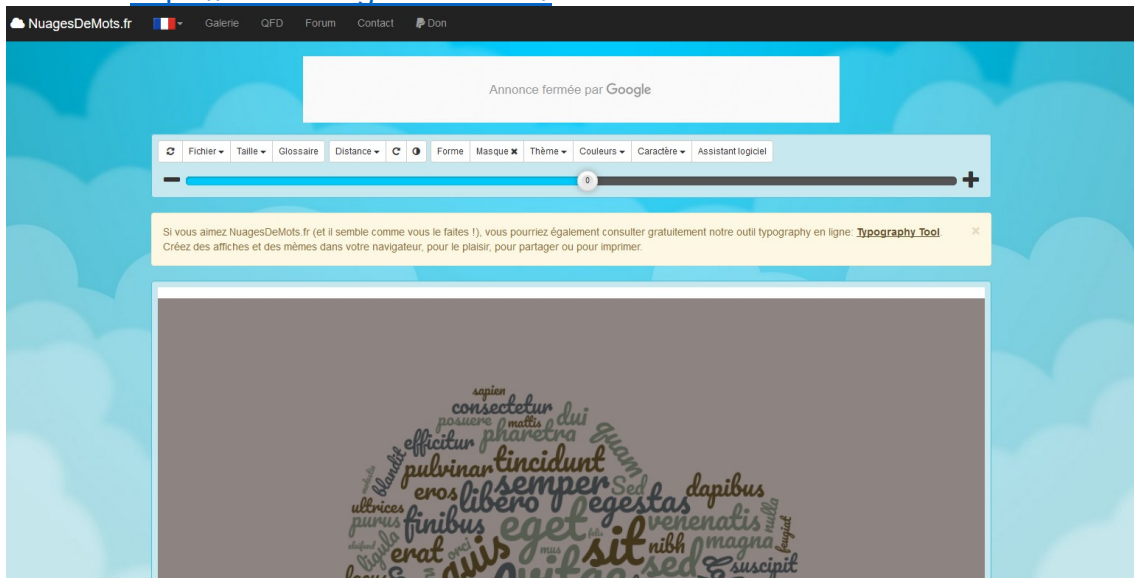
NuagesDeMots.fr Galerie QFD Forum Contact Don

Annonce fermée par Google

Fichier ▾ Taille ▾ Glossaire Distance ▾ Forme Masque ✖ Thème ▾ Couleurs ▾ Caractère ▾ Assistant logiciel

0

Si vous aimez NuagesDeMots.fr (et il semble comme vous le faites !), vous pourriez également consulter gratuitement notre outil typography en ligne: Typography Tool. Créez des affiches et des mèmes dans votre navigateur, pour le plaisir, pour partager ou pour imprimer.

×

sapien consectetur dui posuere mattis efficitur pharetra quam blandit pulvinar tincidunt semper Sed eros libero egestas dapibus ultrices purus finibus eget venenatis nulla ligula erat quis sit nibh magna feugiat orci mus sed suscipit